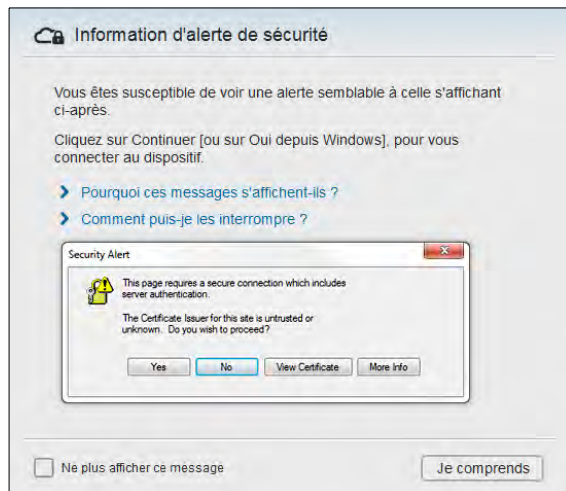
Information d'alerte de sécurité

Vous êtes susceptible de voir une alerte semblable à celle s'affichant ci-après.

Cliquez sur Continuer [ou sur Oui depuis Windows], pour vous connecter au dispositif.

Pourquoi ces messages s'affichent-ils ?

Comment puis-je les interrompre ?

Security Alert

This page requires a secure connection which includes server authentication.

The Certificate Issuer for this site is untrusted or unknown. Do you wish to proceed?

Yes No View Certificate More Info

Ne plus afficher ce message

Je comprends